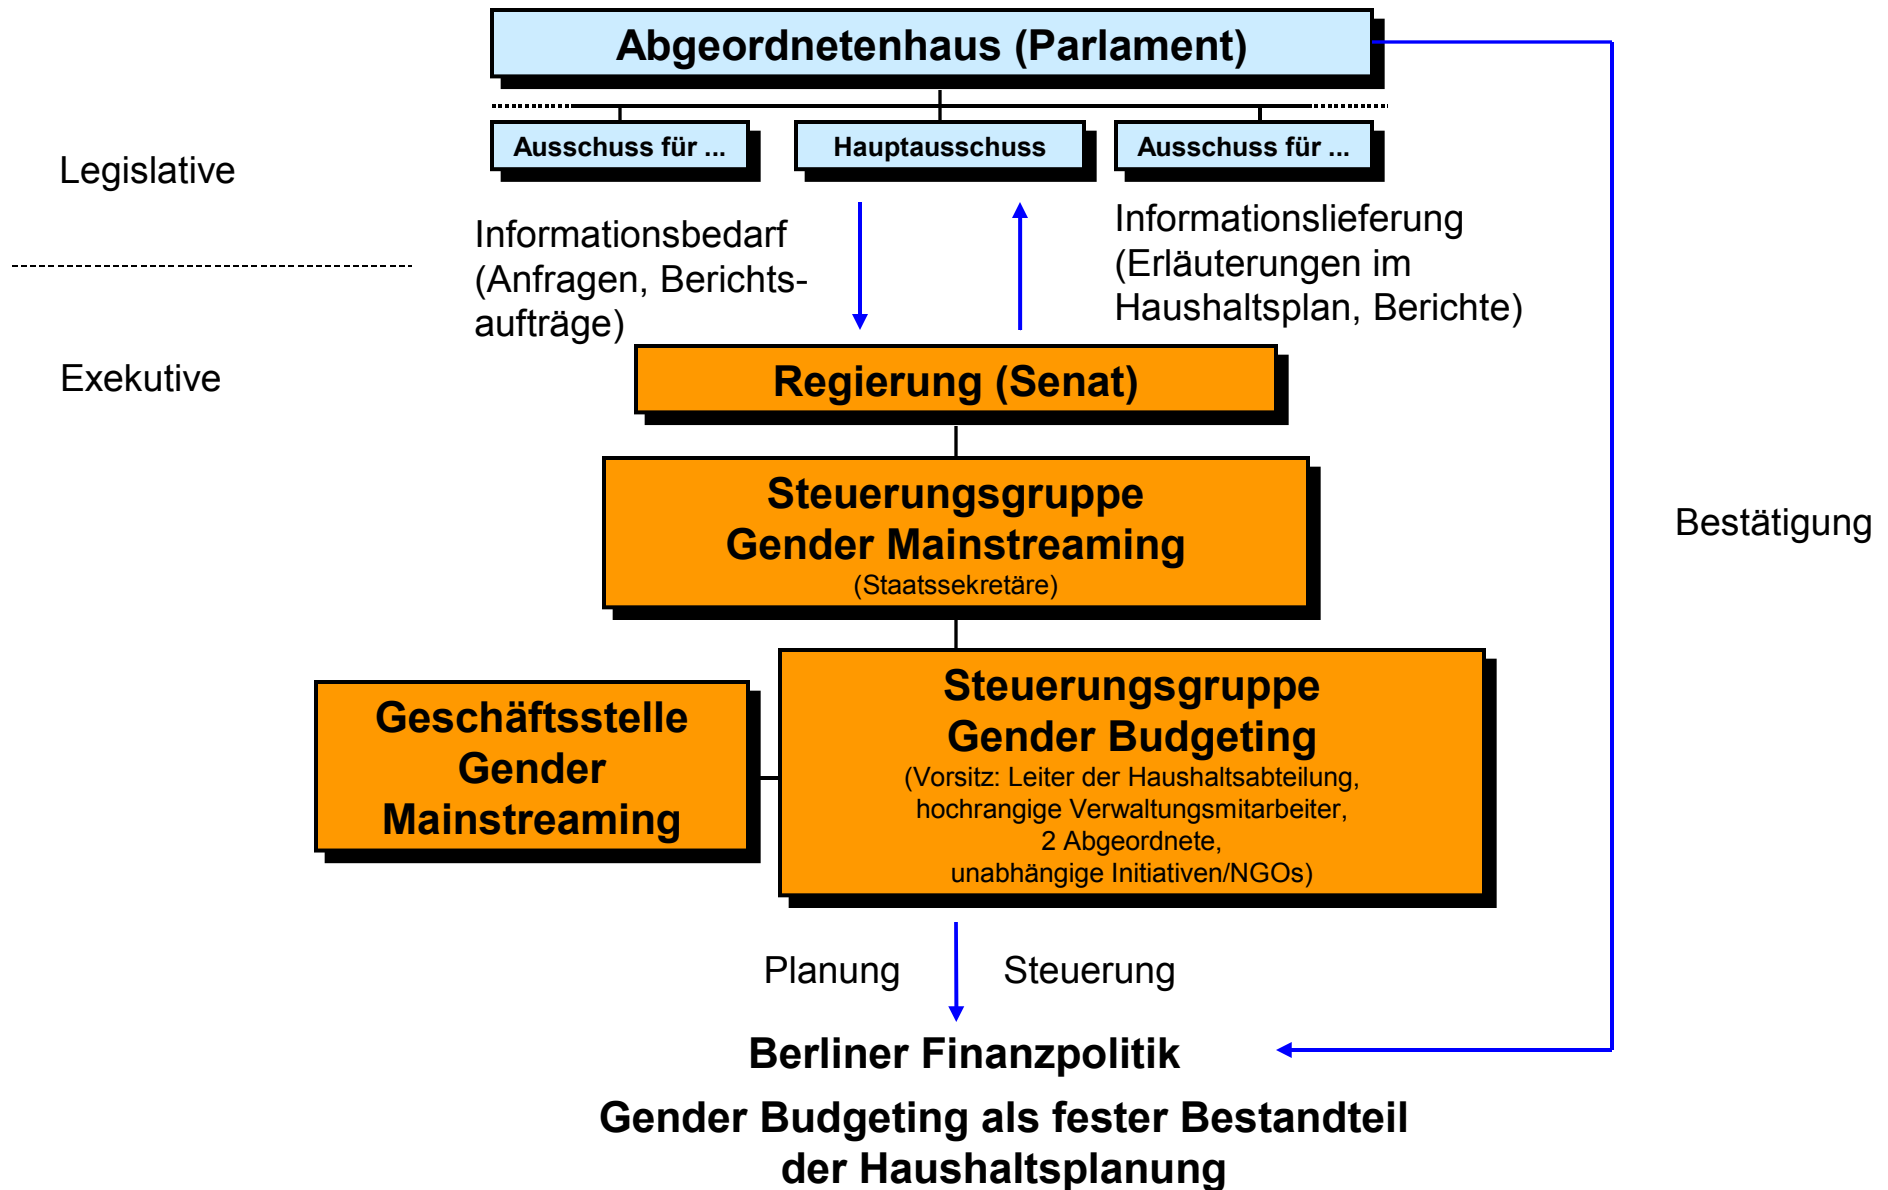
Abgeordnetenhaus (Parlament)

Ausschuss für ...

Hauptausschuss

Ausschuss für ...

Legislative

Informationsbedarf (Anfragen, Berichtsaufträge)

Informationslieferung (Erläuterungen im Haushaltsplan, Berichte)

Exekutive

Regierung (Senat)

Steuerungsgruppe Gender Mainstreaming
(Staatssekretäre)

Bestätigung

Geschäftsstelle Gender Mainstreaming

Steuerungsgruppe Gender Budgeting
(Vorsitz: Leiter der Haushaltsabteilung, hochrangige Verwaltungsmitarbeiter, 2 Abgeordnete, unabhängige Initiativen/NGOs)

Planung

Steuerung

Berliner Finanzpolitik

Gender Budgeting als fester Bestandteil der Haushaltsplanung